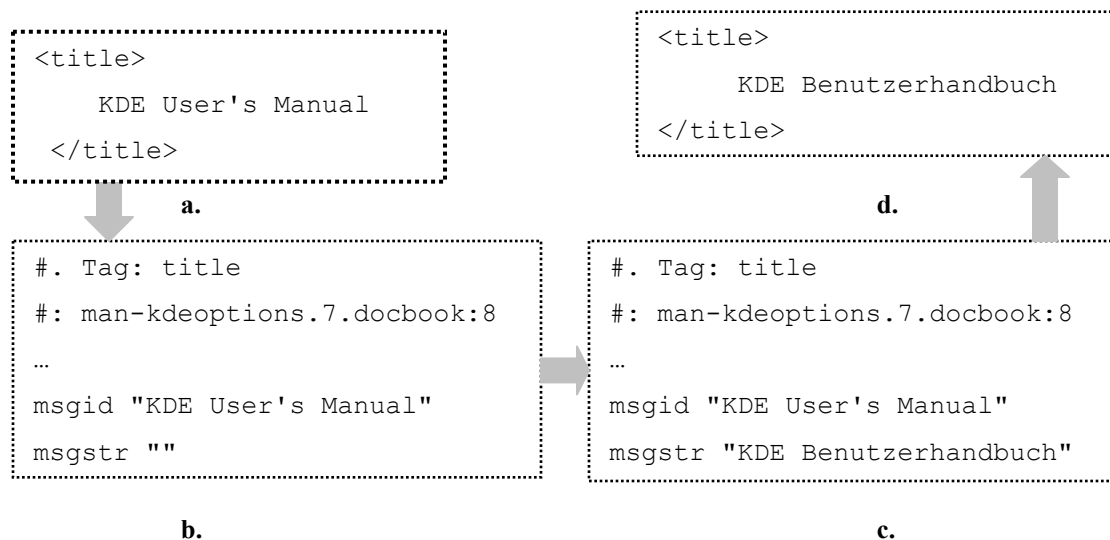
<title>
KDE User's Manual
</title>

a.

<title>
KDE Benutzerhandbuch
</title>

d.

#. Tag: title
#: man-kdeoptions.7.docbook:8
…
msgid "KDE User's Manual"
msgstr ""

b.

#. Tag: title
#: man-kdeoptions.7.docbook:8
…
msgid "KDE User's Manual"
msgstr "KDE Benutzerhandbuch"

c.